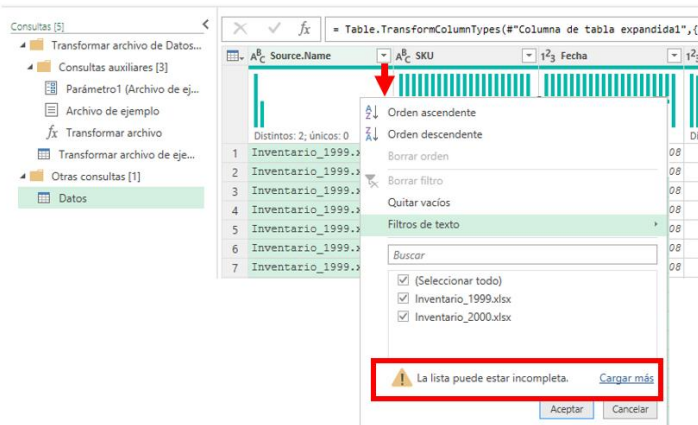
Consultas [5]

Transformar archivo de Datos...

Consultas auxiliares [3]

Parámetro1 (Archivo de ej...

Archivo de ejemplo

Transformar archivo

Transformar archivo de eje...

Otras consultas [1]

Datos

= Table.TransformColumnTypes(#"Columna de tabla expandida1",{

Source.Name

SKU

Fecha

Distintos: 2; únicos: 0

| | |
|---|---|
| 1 | Inventario_1999.x |
| 2 | Inventario_1999.x |
| 3 | Inventario_1999.x |
| 4 | Inventario_1999.x |
| 5 | Inventario_1999.x |
| 6 | Inventario_1999.x |
| 7 | Inventario_1999.x |

Orden ascendente

Orden descendente

Borrar orden

Borrar filtro

Quitar vacíos

Filtros de texto

Buscar

(Seleccionar todo)

Inventario_1999.xlsx

Inventario_2000.xlsx

La lista puede estar incompleta.

Cargar más

Aceptar

Cancelar